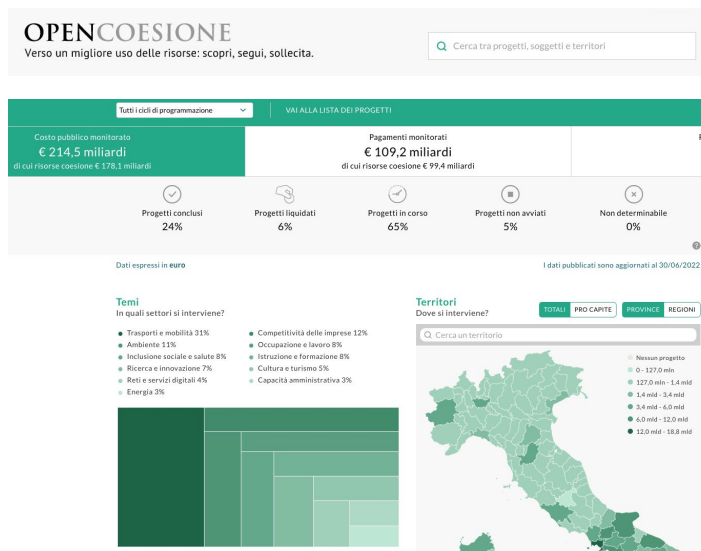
OPENCOESIONE
Verso un migliore uso delle risorse: scopri, segui, sollecita.

Cerca tra progetti, soggetti e territori

Tutti i cicli di programmazione

VAI ALLA LISTA DEI PROGETTI

Costo pubblico monitorato
€ 214,5 miliardi
di cui risorse coesione € 178,1 miliardi

Pagamenti monitorati
€ 109,2 miliardi
di cui risorse coesione € 99,4 miliardi

Progetti conclusi
24%

Progetti liquidati
6%

Progetti in corso
65%

Progetti non avviati
5%

Non determinabile
0%

Dati espressi in euro

I dati pubblicati sono aggiornati al 30/06/2022

Temi
In quali settori si interviene?

Trasporti e mobilità 31%
Ambiente 11%
Inclusione sociale e salute 8%
Ricerca e innovazione 7%
Reti e servizi digitali 4%
Energia 3%
Competitività delle imprese 12%
Occupazione e lavoro 8%
Istruzione e formazione 8%
Cultura e turismo 5%
Capacità amministrativa 3%

Territori
Dove si interviene?

TOTALI
PRO CAPITE
PROVINCE
REGIONI

Cerca un territorio

Nessun progetto
0 - 127,0 mln
127,0 mln - 1,4 mld
1,4 mld - 3,4 mld
3,4 mld - 6,0 mld
6,0 mld - 12,0 mld
12,0 mld - 18,8 mld